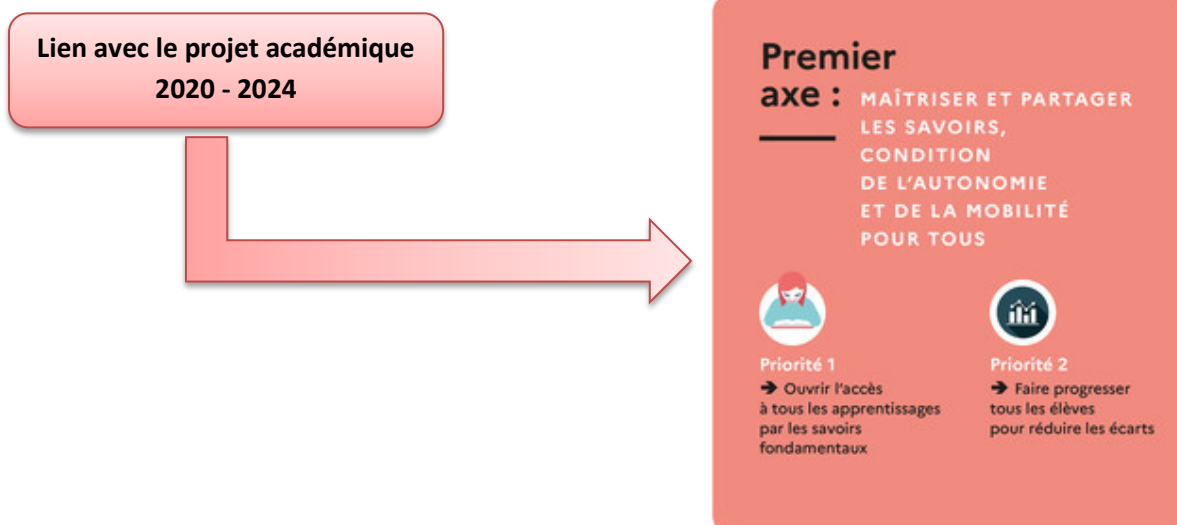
Lien avec le projet académique 2020 - 2024

Premier axe : MAÎTRISER ET PARTAGER LES SAVOIRS, CONDITION DE L'AUTONOMIE ET DE LA MOBILITÉ POUR TOUS

Priorité 1
➔ Ouvrir l'accès à tous les apprentissages par les savoirs fondamentaux

Priorité 2
➔ Faire progresser tous les élèves pour réduire les écarts